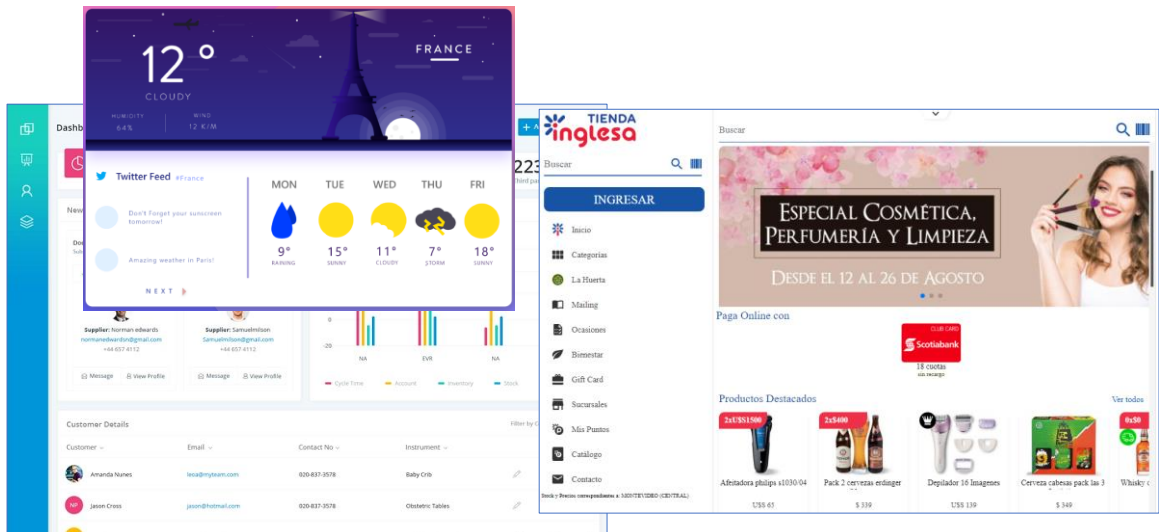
12 °
CLOUDY
HUMIDITY 64%
WIND 12 K/M
FRANCE

Twitter Feed #France
Don't forget your sunscreen tomorrow!
Amazing weather in Paris!
NEXT

| MON | TUE | WED | THU | FRI |
|---|---|---|---|---|
| 9° | 15° | 11° | 7° | 18° |
| RAINING | SUNNY | CLOUDY | STORM | SUNNY |

Dashb
223
New
Supplier: Norman edwards
normanedwards@gmail.com
+44 657 4112
Message
View Profile
Supplier: Samuelmilson
Samuelmilson@gmail.com
+44 657 4112
Message
View Profile
-20
NA
EVR
NA
Cycle Time
Account
Inventory
Stock

Customer Details
Filter by
| Customer | Email | Contact No | Instrument |
|---|---|---|---|
| Amanda Nunes | leoa@myteam.com | 020-837-3578 | Baby Crib |
| Jason Cross | jason@hotmail.com | 020-837-3578 | Obstetric Tables |

TIENDA inglesa
Buscar
Buscar
INGRESAR
Inicio
Categorías
La Huerta
Mailing
Ocasiones
Bienestar
Gift Card
Sucursales
Mis Puntos
Catálogo
Contacto
Stock y Precios correspondientes a: MONTEVIDEO (CENTRAL)

Especial Cosmética, Perfumería y Limpieza
Desde el 12 al 26 de Agosto

Paga Online con
CLUB CARD
Scotiabank
18 cuotas
sin recargo

Productos Destacados
Ver todos
2xU$S1500
Afeitadora philips s1030/04
U$S 65
2x$400
Pack 2 cervezas erdinger
$ 339
Depilador 16 Imagenes
U$S 139
Cerveza cabesas pack las 3
$ 349
0x$0
Whisky c